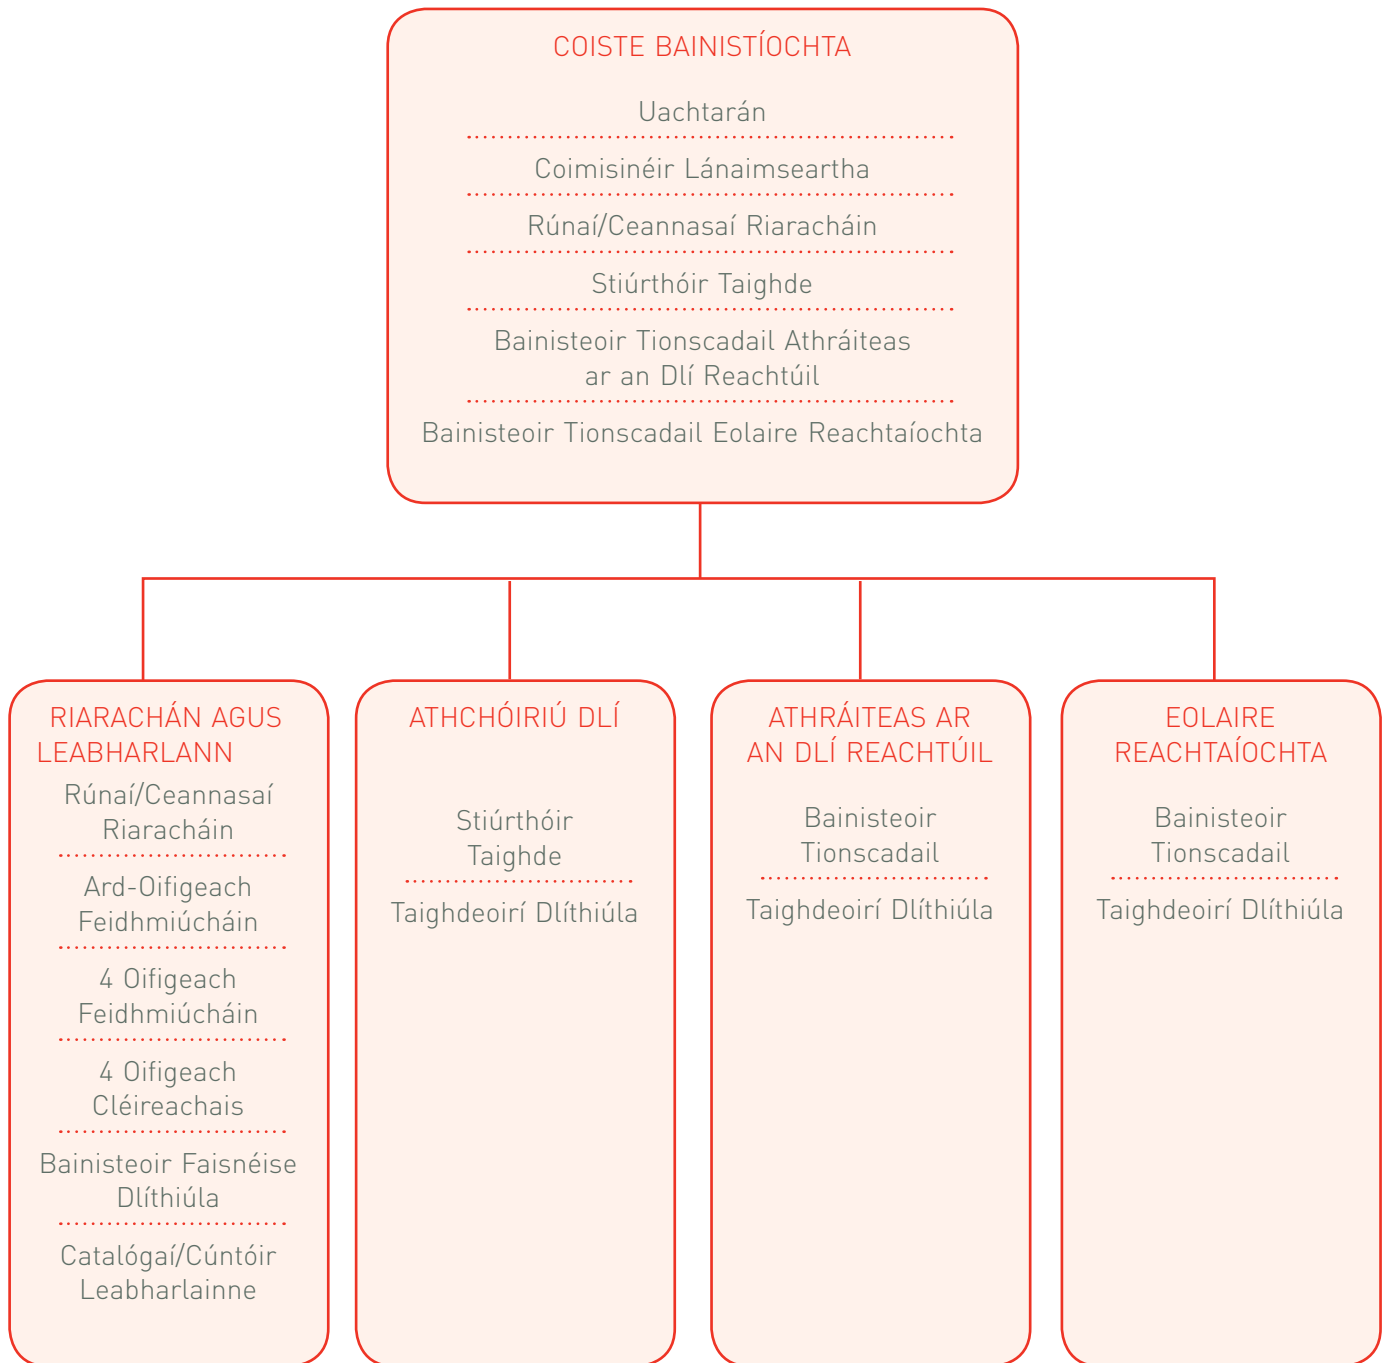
COISTE BAINISTÍOCHTA

Uachtarán

Coimisinéir Lánaimseartha

Rúnaí/Ceannasaí Riaracháin

Stiúrthóir Taighde

Bainisteoir Tionscadail Athráiteas ar an Dlí Reachtúil

Bainisteoir Tionscadail Eolaire Reachtaíochta

RIARACHÁN AGUS LEABHARLANN

Rúnaí/Ceannasaí Riaracháin

Ard-Oifigeach Feidhmiúcháin

4 Oifigeach Feidhmiúcháin

4 Oifigeach Cléireachais

Bainisteoir Faisnéise Dlíthiúla

Catalógaí/Cúntóir Leabharlainne

ATHCHÓIRIÚ DLÍ

Stiúrthóir Taighde

Taighdeoirí Dlíthiúla

ATHRÁITEAS AR AN DLÍ REACHTÚIL

Bainisteoir Tionscadail

Taighdeoirí Dlíthiúla

EOLAIRE REACHTAÍOCHTA

Bainisteoir Tionscadail

Taighdeoirí Dlíthiúla